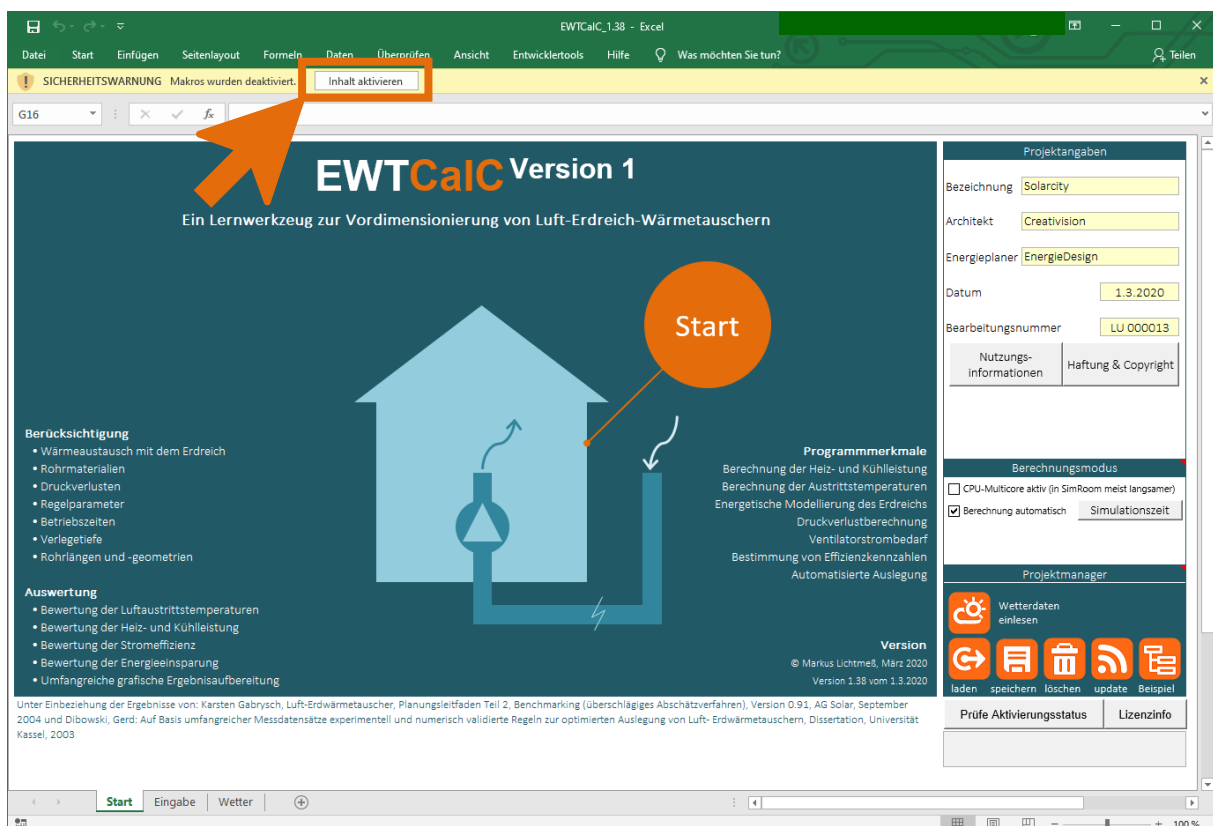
EWTCalC_1.38 - Excel

Datei Start Einfügen Seitenlayout Formeln Daten Überprüfen Ansicht Entwicklertools Hilfe Was möchten Sie tun? Teilen

SICHERHEITSWARNUNG Makros wurden deaktiviert. Inhalt aktivieren

G16

EWTCalC Version 1

Ein Lernwerkzeug zur Vordimensionierung von Luft-Erdreich-Wärmetauschern

Start

Berücksichtigung
• Wärmeaustausch mit dem Erdreich
• Rohrmaterialien
• Druckverlusten
• Regelparameter
• Betriebszeiten
• Verlegetiefe
• Rohrlängen und -geometrien

Auswertung
• Bewertung der Luftaustrittstemperaturen
• Bewertung der Heiz- und Kühlleistung
• Bewertung der Stromeffizienz
• Bewertung der Energieeinsparung
• Umfangreiche grafische Ergebnisaufbereitung

Programmmerkmale
Berechnung der Heiz- und Kühlleistung
Berechnung der Austrittstemperaturen
Energetische Modellierung des Erdreichs
Druckverlustberechnung
Ventilatorstrombedarf
Bestimmung von Effizienzkennzahlen
Automatisierte Auslegung

Version
© Markus Lichtmeß, März 2020
Version 1.38 vom 1.3.2020

Unter Einbeziehung der Ergebnisse von: Karsten Gabrysch, Luft-Erdwärmetauscher, Planungsleitfaden Teil 2, Benchmarking (überschlägiges Abschätzverfahren), Version 0.91, AG Solar, September 2004 und Dibowski, Gerd: Auf Basis umfangreicher Messdatensätze experimentell und numerisch validierte Regeln zur optimierten Auslegung von Luft- Erdwärmetauschern, Dissertation, Universität Kassel, 2003

Projektangaben
Bezeichnung Solarcity
Architekt Creativision
Energieplaner EnergieDesign
Datum 1.3.2020
Bearbeitungsnummer LU 000013
Nutzungs-informationen
Haftung & Copyright

Berechnungsmodus
CPU-Multicore aktiv (in SimRoom meist langsamer)
Berechnung automatisch
Simulationszeit

Projektmanager
Wetterdaten einlesen
laden speichern löschen update Beispiel
Prüfe Aktivierungsstatus
Lizenzinfo

Start Eingabe Wetter

100 %